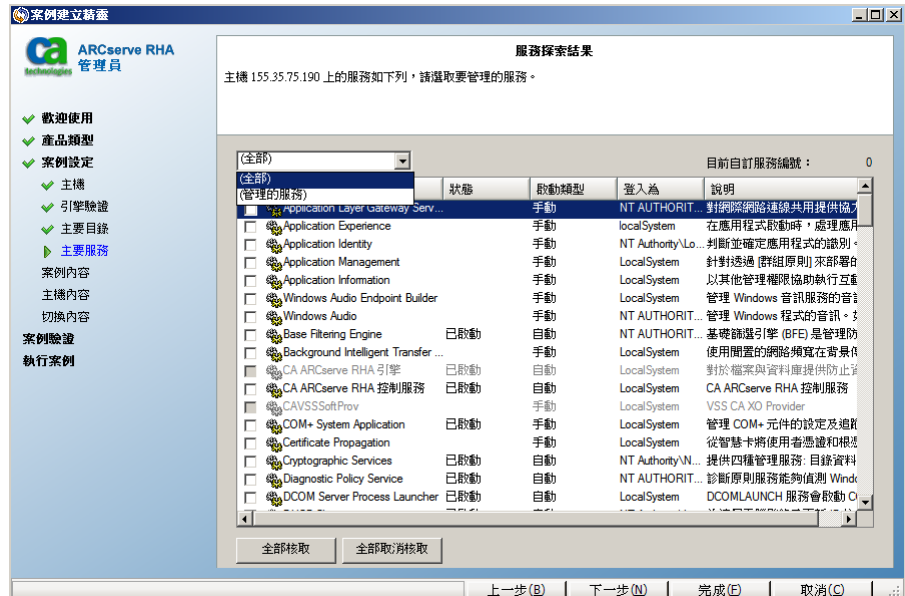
案例建立精靈

ca technologies ARCserve RHA 管理員

歡迎使用
產品類型
案例設定
主機
引擎驗證
主要目錄
主要服務
案例內容
主機內容
切換內容
案例驗證
執行案例

服務探索結果

主機 155.35.75.190 上的服務如下列，請選取要管理的服務。

(全部)
(全部)
(管理的服務)

目前自訂服務編號： 0

| | 狀態 | 啟動類型 | 登入為 | 說明 |
|---|---|---|---|---|
| Application Layer Gateway Serv... | | 手動 | NT AUTHORIT... | 對網際網路連線共用提供協力 |
| Application Experience | | 手動 | localSystem | 在應用程式啟動時，處理應用 |
| Application Identity | | 手動 | NT Authority\Lo... | 判斷並確定應用程式的識別。 |
| Application Management | | 手動 | LocalSystem | 針對透過 [群組原則] 來部署的 |
| Application Information | | 手動 | LocalSystem | 以其他管理權限協助執行互動 |
| Windows Audio Endpoint Builder | | 手動 | LocalSystem | 管理 Windows 音訊服務的音訊 |
| Windows Audio | | 手動 | NT AUTHORIT... | 管理 Windows 程式的音訊。如 |
| Base Filtering Engine | 已啟動 | 自動 | NT AUTHORIT... | 基礎篩選引擎 (BFE) 是管理防 |
| Background Intelligent Transfer ... | | 手動 | LocalSystem | 使用閒置的網路頻寬在背景傳 |
| CA ARCserve RHA 引擎 | 已啟動 | 自動 | LocalSystem | 對於檔案與資料庫提供近乎 |
| CA ARCserve RHA 控制服務 | 已啟動 | 自動 | LocalSystem | CA ARCserve RHA 控制服務 |
| CAVSSSoftProv | | 手動 | LocalSystem | VSS CA XO Provider |
| COM+ System Application | 已啟動 | 手動 | LocalSystem | 管理 COM+ 元件的設定及追蹤 |
| Certificate Propagation | | 手動 | LocalSystem | 從智慧卡將使用者憑證和根憑 |
| Cryptographic Services | 已啟動 | 自動 | NT Authority\N... | 提供四種管理服務: 目錄資料 |
| Diagnostic Policy Service | 已啟動 | 自動 | NT AUTHORIT... | 診斷原則服務能夠偵測 Windo |
| DCOM Server Process Launcher | 已啟動 | 自動 | LocalSystem | DCOMLAUNCH 服務會啟動 C |

全部核取 全部取消核取

上一步(B) 下一步(N) 完成(F) 取消(C)